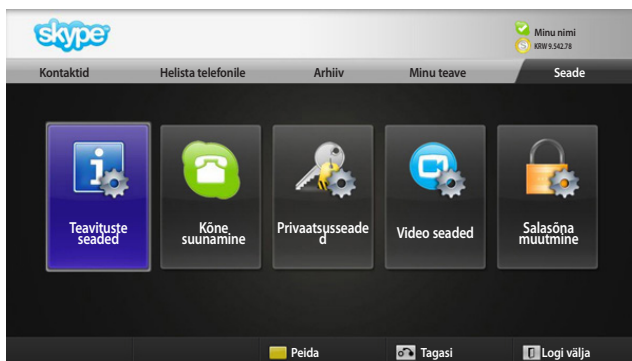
skype

Minu nimi
KRW 9.542.78

Kontaktid | Helista telefonile | Arhiiv | Minu teave | Seade

Teavituste seaded

Kõne suunamine

Privaatsusseade d

Video seaded

Salasõna muutmine

Peida | Tagasi | Logi välja